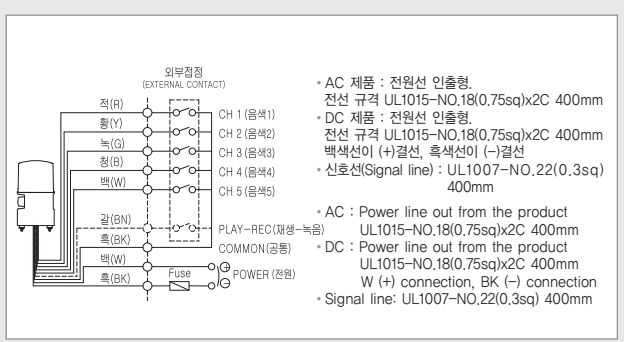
외부접점
(EXTERNAL CONTACT)

적(R)
황(Y)
녹(G)
청(B)
백(W)
갈(BN)
흑(BK)
백(W)
흑(BK)

CH 1 (음색1)
CH 2 (음색2)
CH 3 (음색3)
CH 4 (음색4)
CH 5 (음색5)
PLAY-REC(재생-녹음)
COMMON(공통)
Fuse
POWER (전원)

• AC 제품 : 전원선 인출형.
전선 규격 UL1015-NO.18(0.75sq)x2C 400mm
• DC 제품 : 전원선 인출형.
전선 규격 UL1015-NO.18(0.75sq)x2C 400mm
백색선이 (+)결선, 흑색선이 (-)결선
• 신호선(Signal line) : UL1007-NO.22(0.3sq) 400mm

• AC : Power line out from the product UL1015-NO.18(0.75sq)x2C 400mm
• DC : Power line out from the product UL1015-NO.18(0.75sq)x2C 400mm W (+) connection, BK (-) connection
• Signal line: UL1007-NO.22(0.3sq) 400mm